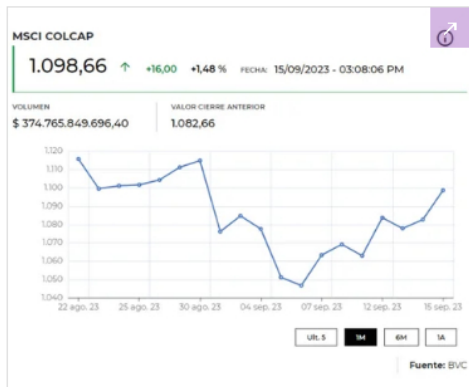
MSCI COLCAP

1.098,66 ↑ +16,00 +1,48 % FECHA: 15/09/2023 - 03:08:06 PM

VOLUMEN
$ 374.765.849.696,40

VALOR CIERRE ANTERIOR
1.082,66

1.120
1.110
1.100
1.090
1.080
1.070
1.060
1.050
1.040

22 ago. 23
25 ago. 23
30 ago. 23
04 sep. 23
07 sep. 23
12 sep. 23
15 sep. 23

Ult. 5
1M
6M
1A

Fuente: BVC